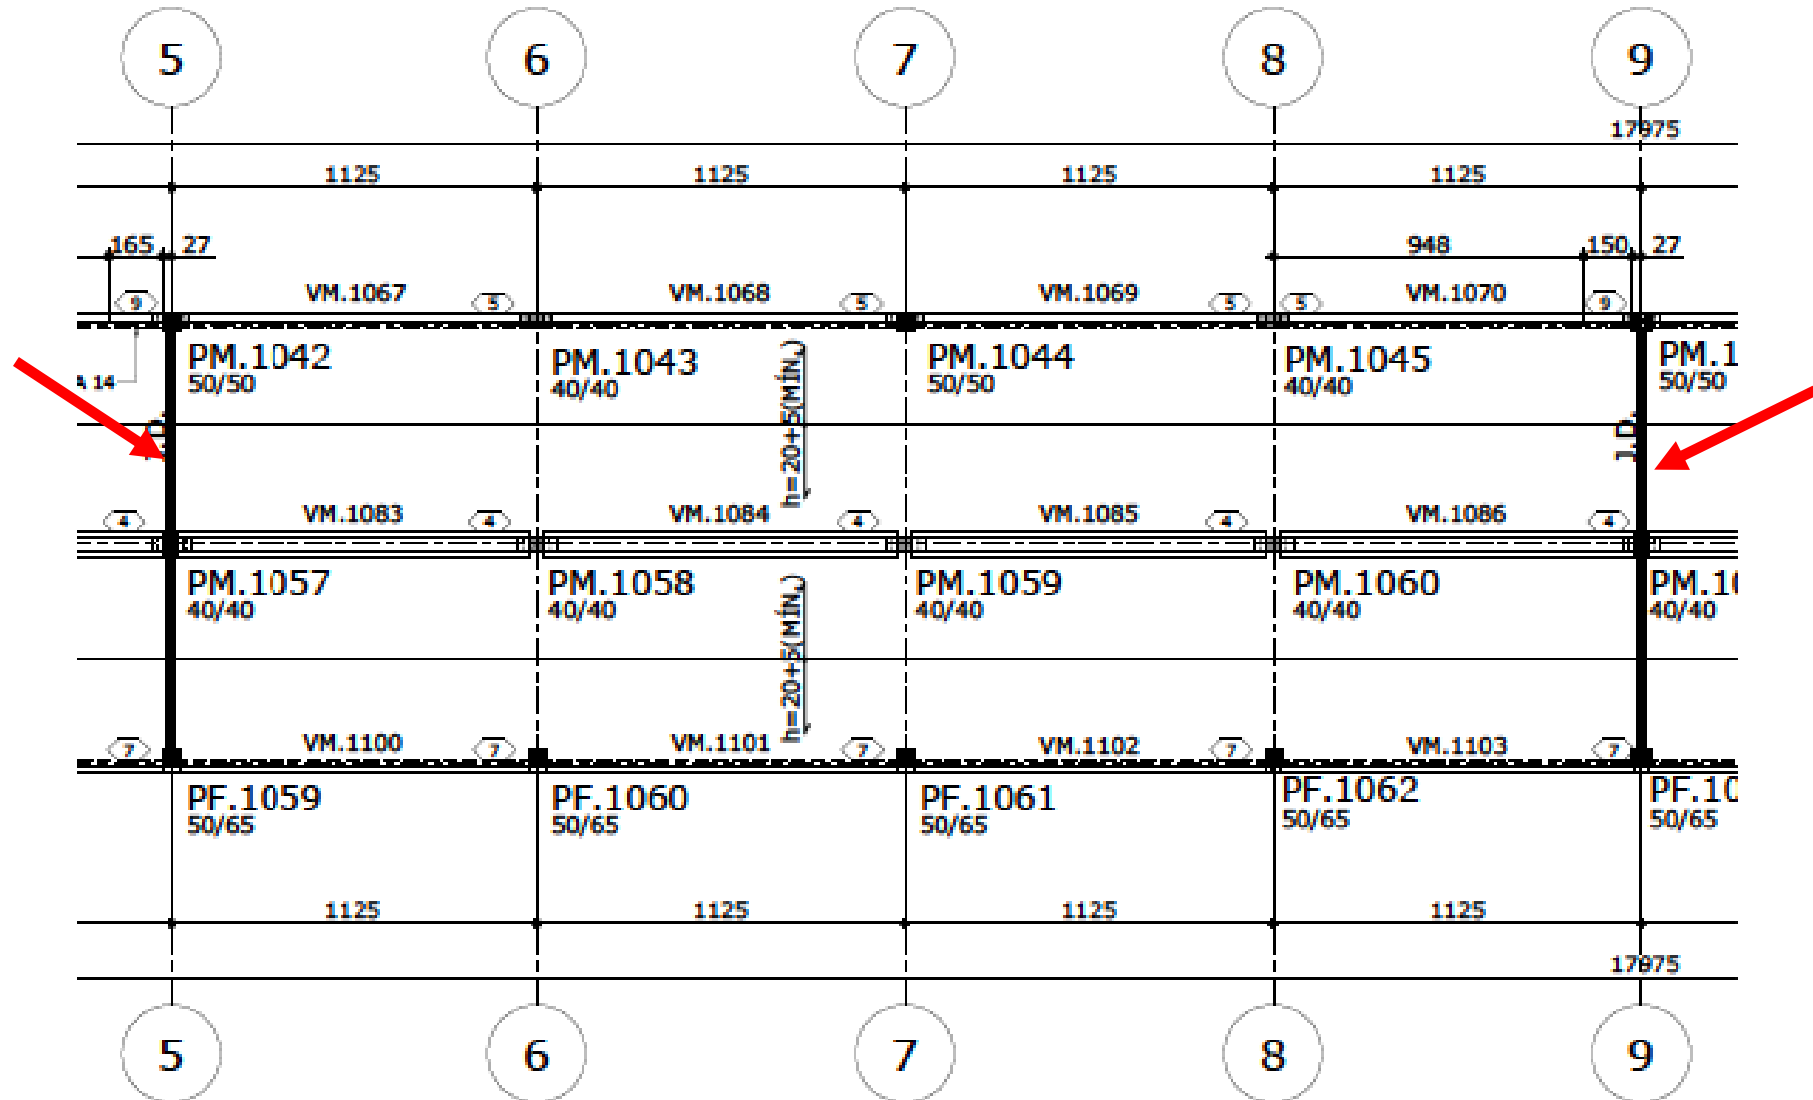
5 6 7 8 9

17975

1125 1125 1125 1125

165 27 948 150 27

9 VM.1067 5 VM.1068 5 VM.1069 5 5 VM.1070 9

14

PM.1042
50/50

PM.1043
40/40

h=20+5(MÍN.)

PM.1044
50/50

PM.1045
40/40

PM.1
50/50

J.D.

4 VM.1083 4 VM.1084 4 VM.1085 4 VM.1086 4

PM.1057
40/40

PM.1058
40/40

h=20+5(MÍN.)

PM.1059
40/40

PM.1060
40/40

PM.1
40/40

7 VM.1100 7 VM.1101 7 VM.1102 7 VM.1103 7

PF.1059
50/65

PF.1060
50/65

PF.1061
50/65

PF.1062
50/65

PF.1
50/65

1125 1125 1125 1125

17975

5 6 7 8 9